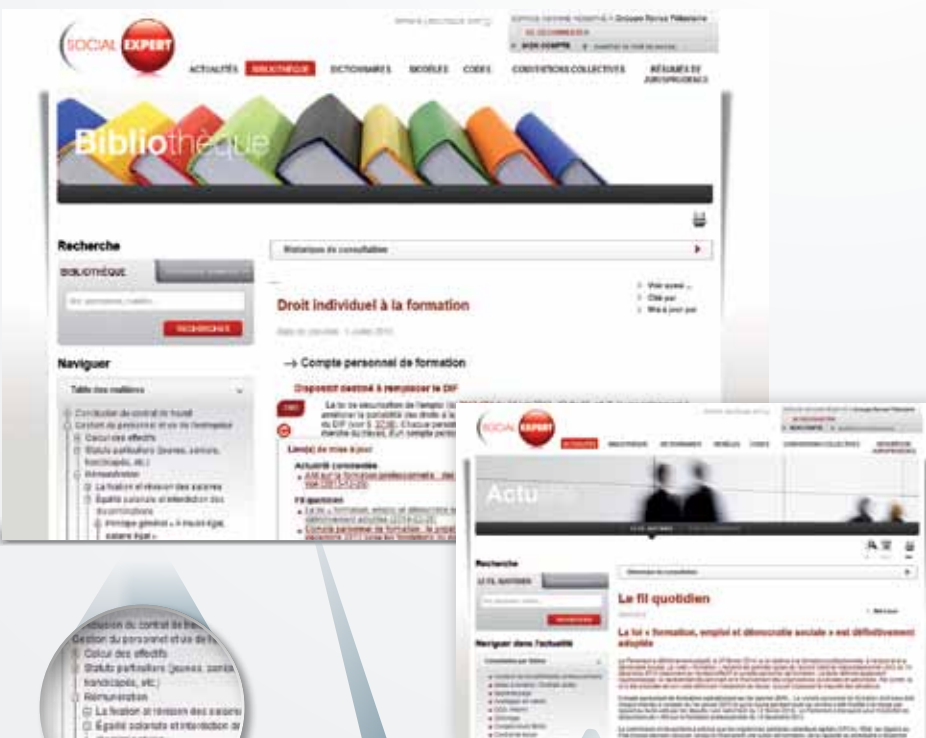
SOCIAL EXPERT

ACTUALITÉS BIBLIOTHÈQUE DICTIONNAIRES MODÈLES CODES CONVENTIONS COLLECTIVES RÉSUMÉS DE JURISPRUDENCE

Bibliothèque

Recherche

BIBLIOTHÈQUE

RECHERCHER

Naviguer

Table des matières

Conclusion du contrat de travail
Gestion du personnel et vie de l'entreprise
Calcul des effectifs
Statuts particuliers (jeunes, seniors, handicapés, etc.)
Rémunération
La fixation et révision des salaires
Égalité salariale et interdiction des discriminations
Principe général « À travail égal, salaire égal »

Historique de consultation

Droit individuel à la formation

Voir aussi ...
Cité par
Mis à jour par

→ Compte personnel de formation

Dispositif destiné à remplacer le DIF

Lien(s) de mise à jour

Actualité commentée

Fil quotidien

Actu

Recherche

LE FIL QUOTIDIEN

RECHERCHER

Naviguer dans l'actualité

Historique de consultation

Le fil quotidien

La loi « formation, emploi et démocratie sociale » est définitivement adoptée

Conclusion du contrat de travail
Gestion du personnel et vie de l'entreprise
Calcul des effectifs
Statuts particuliers (jeunes, seniors, handicapés, etc.)
Rémunération
La fixation et révision des salaires
Égalité salariale et interdiction de